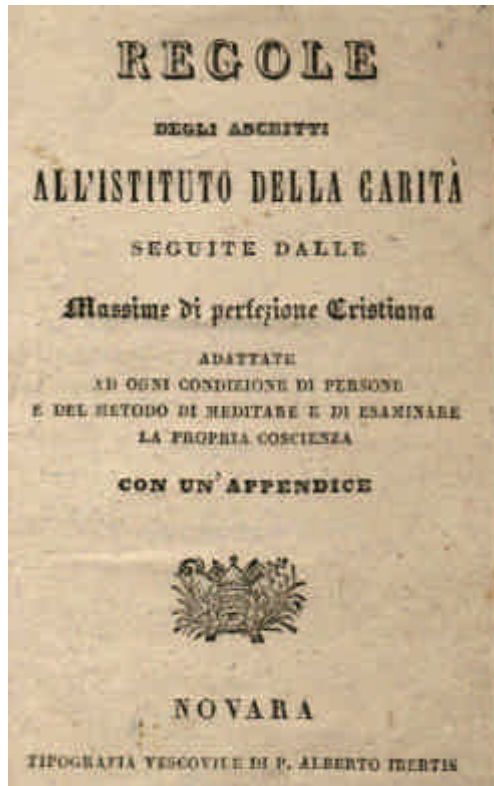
REGOLE

DEGLI ASCRITTI

ALL'ISTITUTO DELLA CARITÀ

SEGUITE DALLE

Massime di perfezione Cristiana

ADATTATE
AD OGNI CONDIZIONE DI PERSONE
E DEL METODO DI MEDITARE E DI ESAMINARE
LA PROPRIA COSCIENZA

CON UN'APPENDICE

NOVARA

TIPOGRAFIA VESCOVILE DI P. ALBERTO IBERTIS